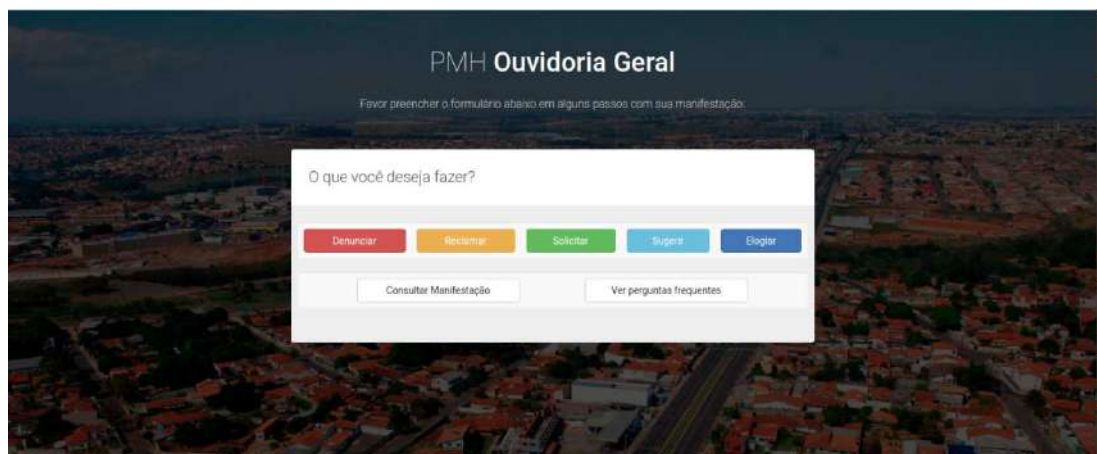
PMH **Ouvidoria Geral**

Favor preencher o formulário abaixo em alguns passos com sua manifestação.

O que você deseja fazer?

Denunciar Reclamar Solicitar Sugerir Elogiar

Consultar Manifestação Ver perguntas frequentes